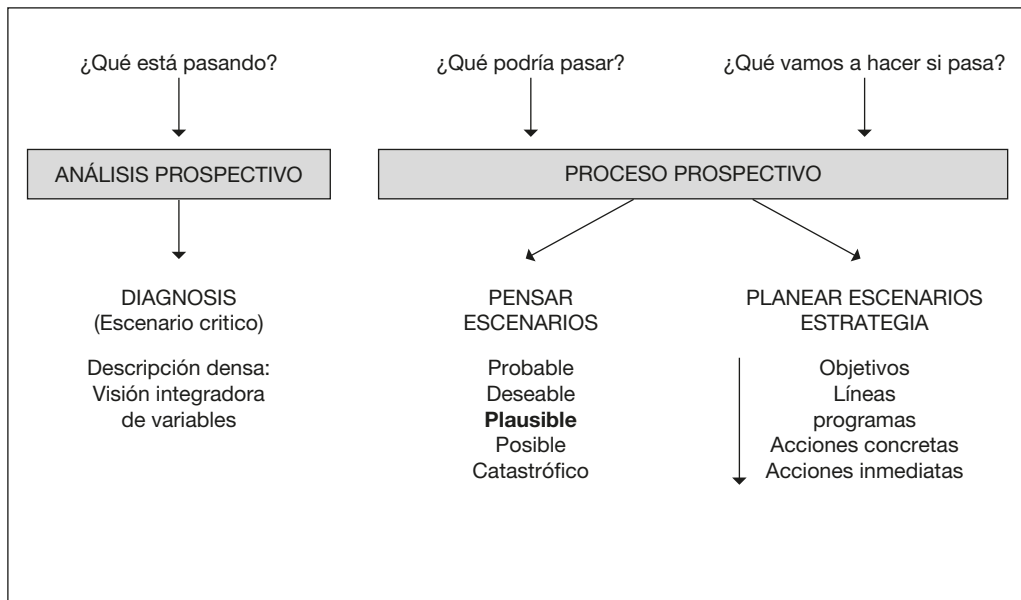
¿Qué está pasando?

ANÁLISIS PROSPECTIVO

DIAGNOSIS
(Escenario critico)

Descripción densa:
Visión integradora
de variables

¿Qué podría pasar?

¿Qué vamos a hacer si pasa?

PROCESO PROSPECTIVO

PENSAR
ESCENARIOS

Probable
Deseable
**Plausible**
Posible
Catastrófico

PLANEAR ESCENARIOS
ESTRATEGIA

Objetivos
Líneas
programas
Acciones concretas
Acciones inmediatas